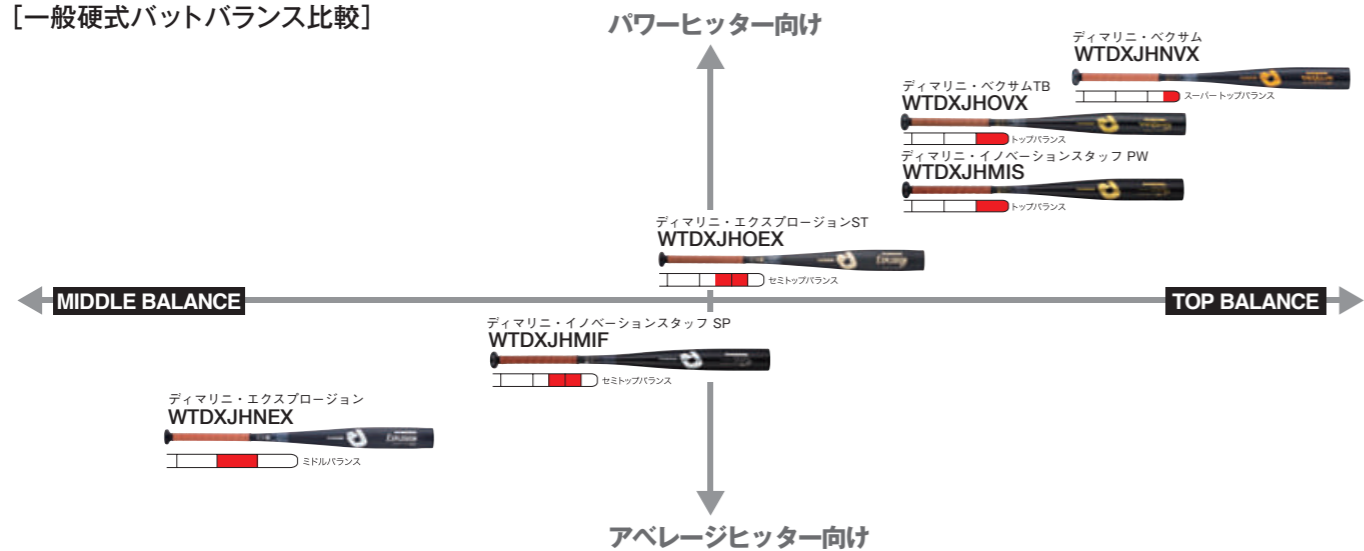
[一般硬式バットバランス比較]

パワーヒッター向け

ディマリニ・ベクサム
WTDXJHNVX
スーパートップバランス

ディマリニ・ベクサムTB
WTDXJHOVX
トップバランス

ディマリニ・イノベーションスタッフ PW
WTDXJHMIS
トップバランス

ディマリニ・エクスプロージョンST
WTDXJHOEX
セミトップバランス

MIDDLE BALANCE

TOP BALANCE

ディマリニ・イノベーションスタッフ SP
WTDXJHMIF
セミトップバランス

ディマリニ・エクスプロージョン
WTDXJHNEX
ミドルバランス

アベレージヒッター向け